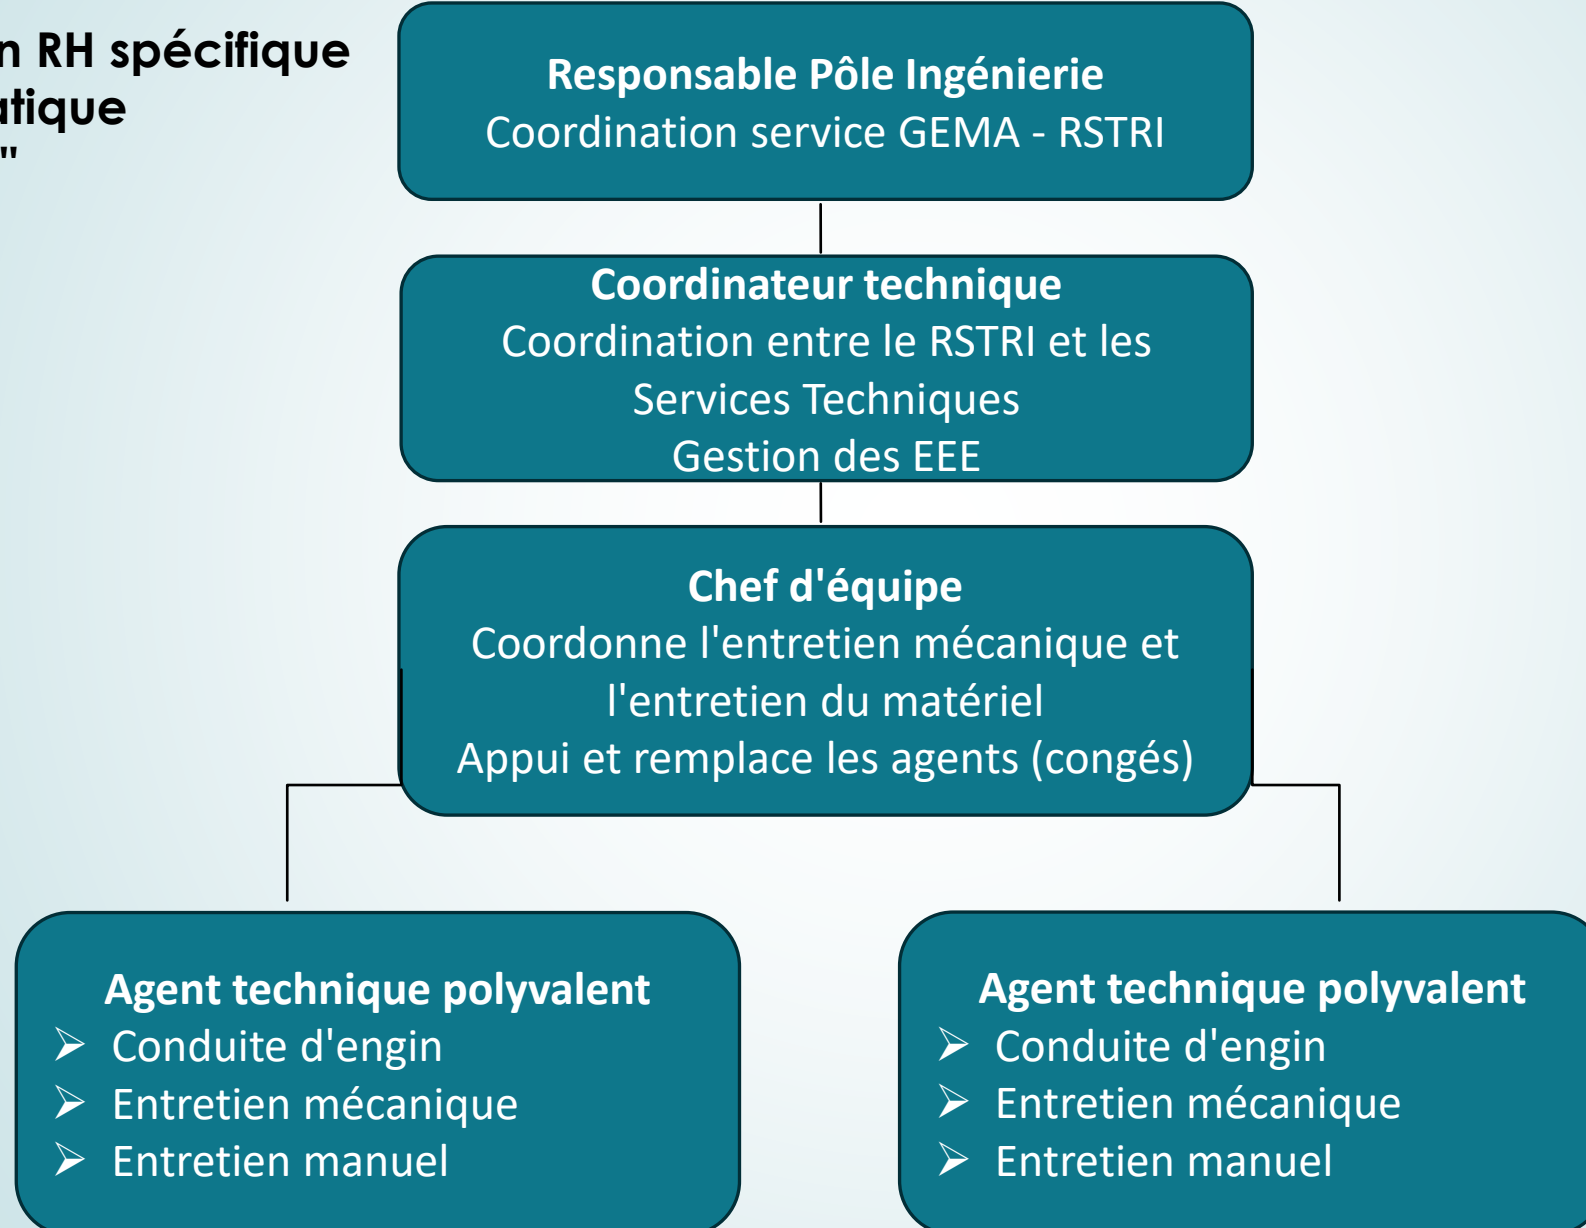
n RH spécifique
atique
"

Responsable Pôle Ingénierie
Coordination service GEMA - RSTRI

Coordinateur technique
Coordination entre le RSTRI et les Services Techniques
Gestion des EEE

Chef d'équipe
Coordonne l'entretien mécanique et l'entretien du matériel
Appui et remplace les agents (congés)

Agent technique polyvalent
➢ Conduite d'engin
➢ Entretien mécanique
➢ Entretien manuel

Agent technique polyvalent
➢ Conduite d'engin
➢ Entretien mécanique
➢ Entretien manuel